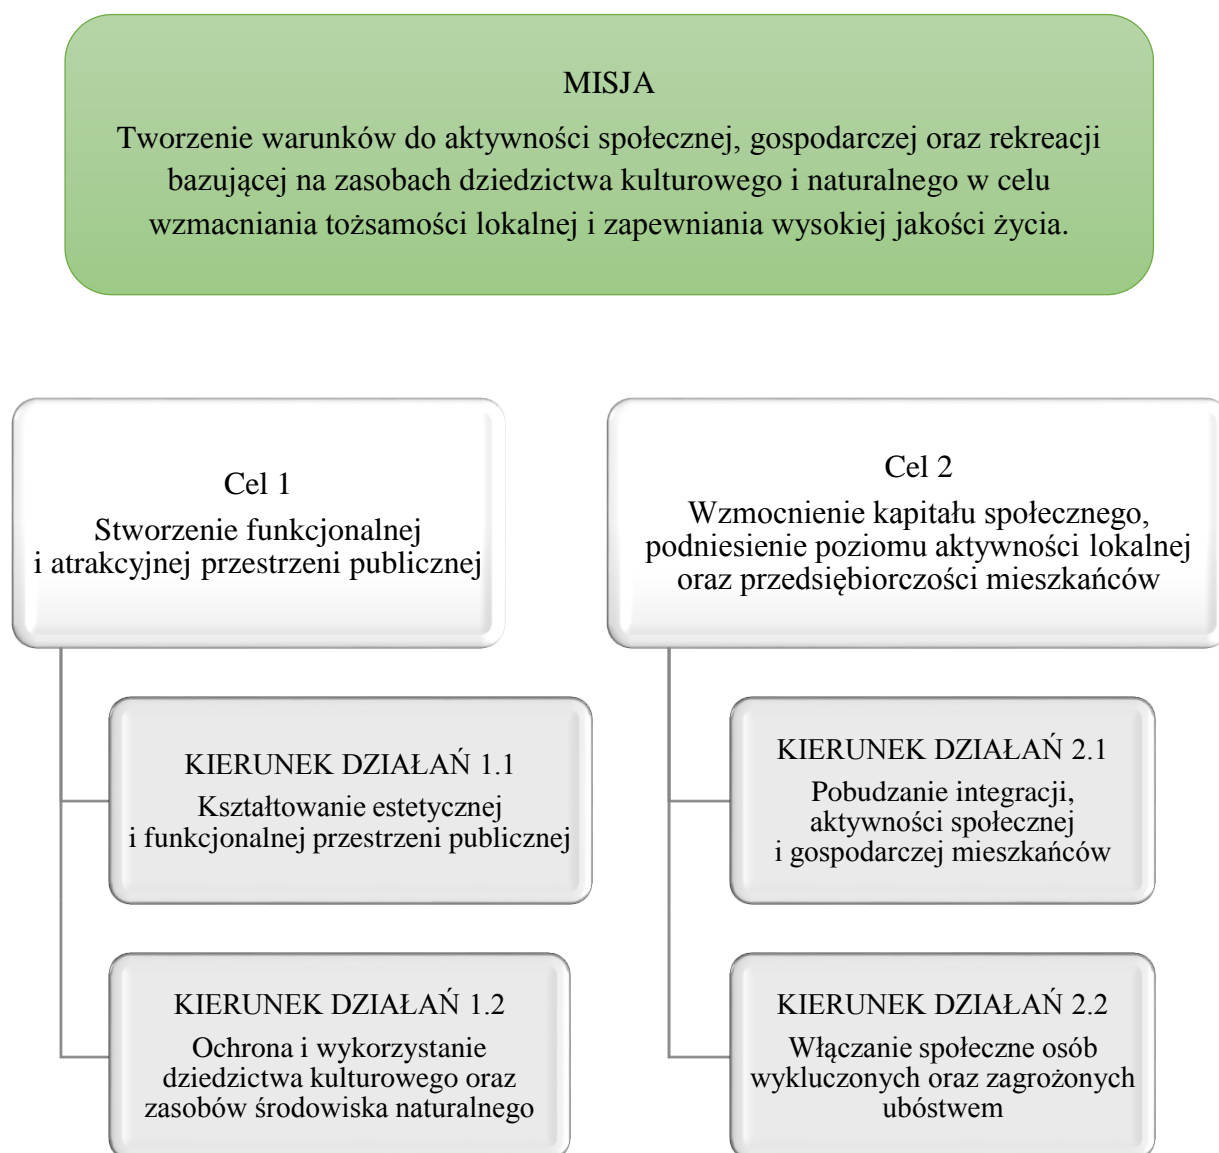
MISJA

Tworzenie warunków do aktywności społecznej, gospodarczej oraz rekreacji bazującej na zasobach dziedzictwa kulturowego i naturalnego w celu wzmacniania tożsamości lokalnej i zapewniania wysokiej jakości życia.

Cel 1

Stworzenie funkcjonalnej i atrakcyjnej przestrzeni publicznej

KIERUNEK DZIAŁAŃ 1.1

Kształtowanie estetycznej i funkcjonalnej przestrzeni publicznej

KIERUNEK DZIAŁAŃ 1.2

Ochrona i wykorzystanie dziedzictwa kulturowego oraz zasobów środowiska naturalnego

Cel 2

Wzmocnienie kapitału społecznego, podniesienie poziomu aktywności lokalnej oraz przedsiębiorczości mieszkańców

KIERUNEK DZIAŁAŃ 2.1

Pobudzanie integracji, aktywności społecznej i gospodarczej mieszkańców

KIERUNEK DZIAŁAŃ 2.2

Włączanie społeczne osób wykluczonych oraz zagrożonych ubóstwem